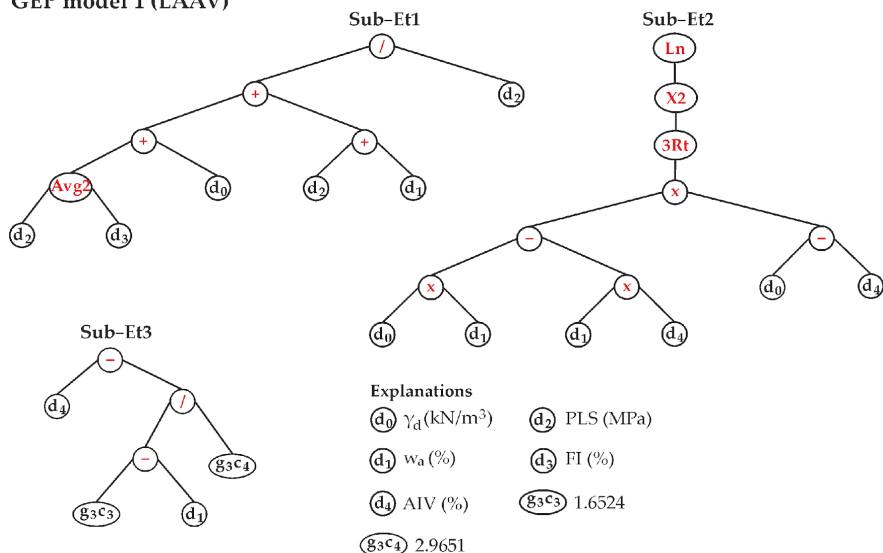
GEP model 1 (LAAV)

Sub–Et1

/

+

$d_2$

+

+

Avg2

$d_0$

$d_2$

$d_1$

$d_2$

$d_3$

Sub–Et2

Ln

X2

3Rt

x

–

–

x

x

$d_0$

$d_4$

$d_0$

$d_1$

$d_1$

$d_4$

Sub–Et3

–

$d_4$

/

–

$g_3c_4$

$g_3c_3$

$d_1$

Explanations

$d_0$ $\gamma_d$(kN/m$^3$)

$d_2$ PLS (MPa)

$d_1$ $w_a$ (%)

$d_3$ FI (%)

$d_4$ AIV (%)

$g_3c_3$ 1.6524

$g_3c_4$ 2.9651